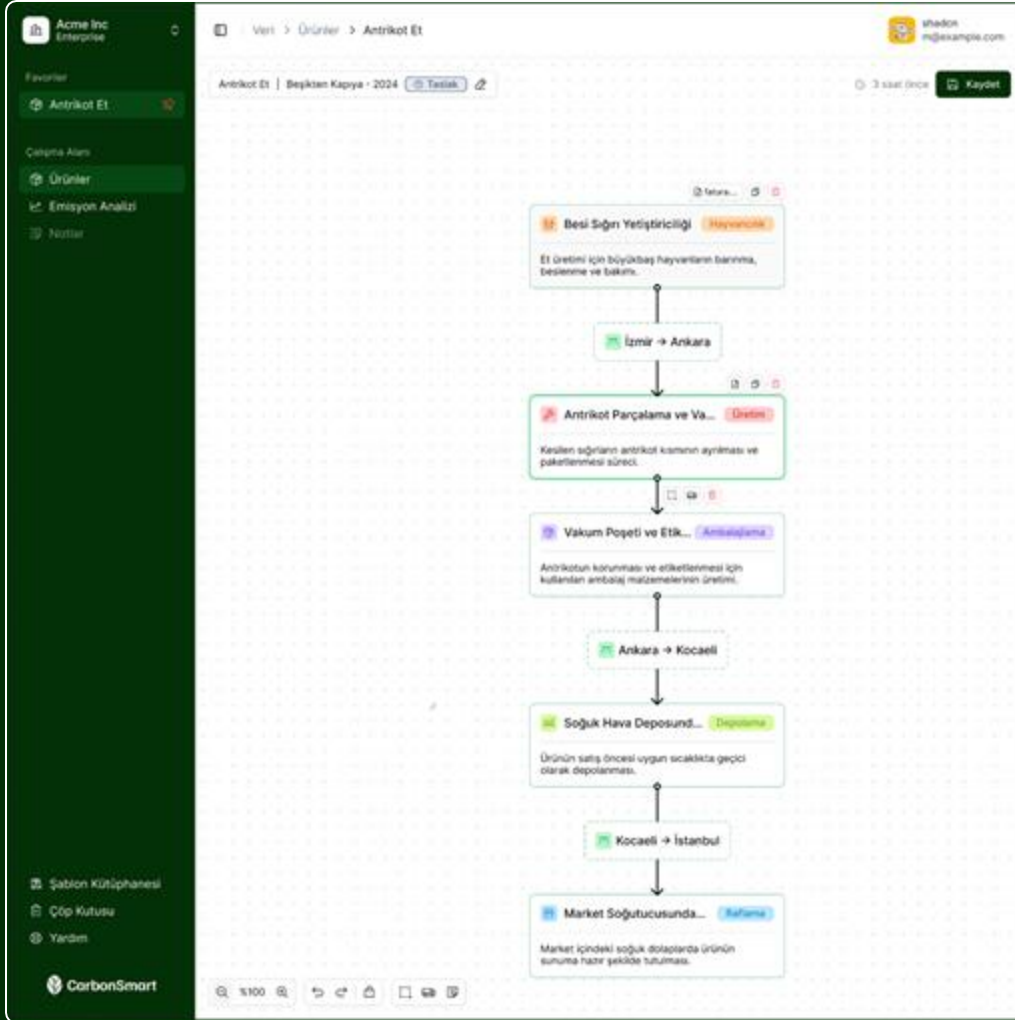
Acme Inc
Enterprise

Favoriler
Antrikot Et

Çalışma Alanı
Ürünler
Emisyon Analizi
Notlar

Şablon Kütüphanesi
Çöp Kutusu
Yardım

CarbonSmart

Veri > Ürünler > Antrikot Et

shadcn
m@example.com

Antrikot Et | Beşikten Kapıya - 2024 Taslak

3 saat önce Kaydet

fatura...

Besi Sığır Yetiştiriciliği Hayvancılık
Et üretimi için büyükbaş hayvanların barınma, beslenme ve bakımı.

İzmir → Ankara

Antrikot Parçalama ve Va... Üretim
Kesilen sığırların antrikot kısmının ayrılması ve paketlenmesi süreci.

Vakum Poşeti ve Etik... Ambalajlama
Antrikotun korunması ve etiketlenmesi için kullanılan ambalaj malzemelerinin üretimi.

Ankara → Kocaeli

Soğuk Hava Deposund... Depolama
Ürünün satış öncesi uygun sıcaklıkta geçici olarak depolanması.

Kocaeli → İstanbul

Market Soğutucusunda... Raflama
Market içindeki soğuk dolaplarda ürünün sunuma hazır şekilde tutulması.

%100